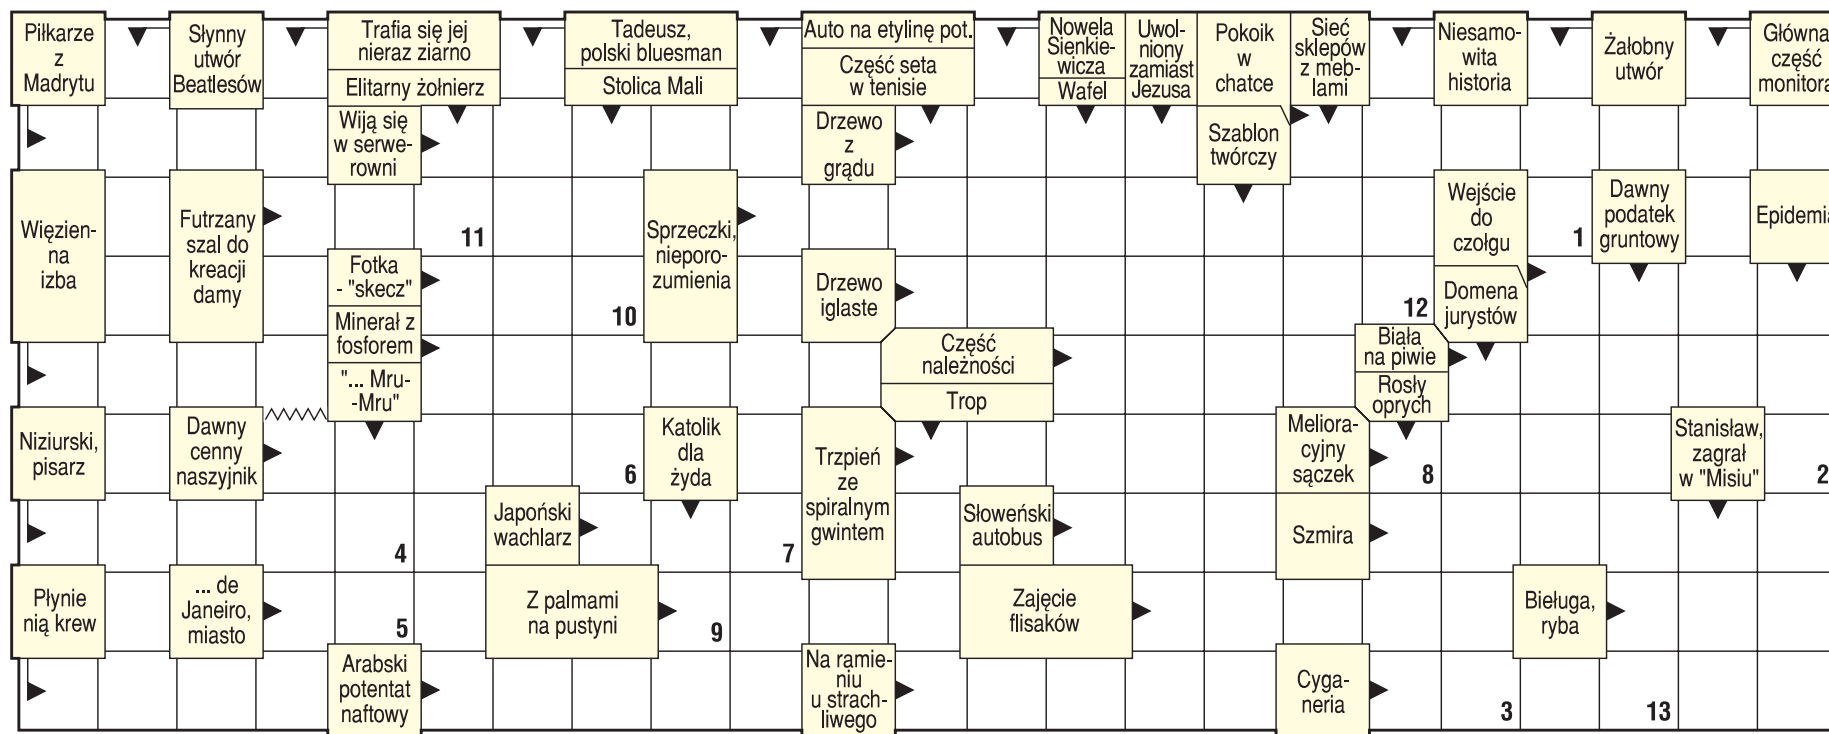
Piłkarze z Madrytu

Słynny utwór Beatlesów

Trafia się jej nieraz ziarno

Elitarny żołnierz

Tadeusz, polski bluesman

Stolica Mali

Auto na etylinę pot.

Część seta w tenisie

Nowela Sienkiewicza

Wafel

Uwolniony zamiast Jezusa

Pokoik w chatce

Sieć sklepów z meblami

Niesamowita historia

Żałobny utwór

Główna część monitora

Wiją się w serwerowni

Drzewo z grądu

Szablon twórczy

Więzienna izba

Futrzany szal do kreacji damy

11

Sprzeczki, nieporozumienia

Wejście do czołgu

1

Dawny podatek gruntowy

Epidemia

Fotka - "skecz"

Drzewo iglaste

10

Minerał z fosforem

12

Domena jurystów

Część należności

Biała na piwie

"... Mru-Mru"

Trop

Rosły oprych

Niziurski, pisarz

Dawny cenny naszyjnik

Katolik dla żyda

Trzpień ze spiralnym gwintem

Melioracyjny sączek

Stanisław, zagrał w "Misiu"

6

8

2

Japoński wachlarz

Słoweński autobus

4

Szmira

7

Płynie nią krew

... de Janeiro, miasto

Z palmami na pustyni

Zajęcie flisaków

Bieługa, ryba

5

9

Arabski potentat naftowy

Na ramieniu u strachliwego

Cyganeria

3

13